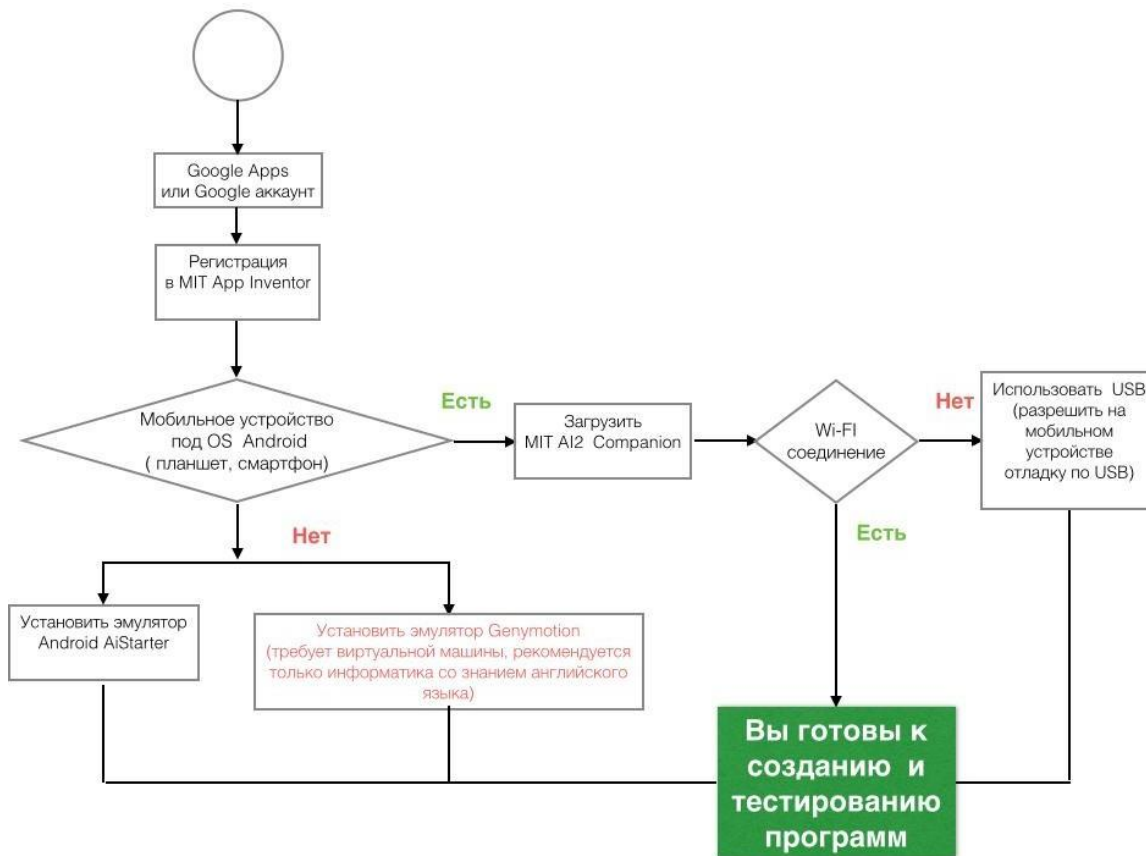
Google Apps
или Google аккаунт

Регистрация
в MIT App Inventor

Мобильное устройство
под OS Android
( планшет, смартфон)

Есть

Загрузить
MIT AI2 Companion

Wi-FI
соединение

Нет

Использовать USB
(разрешить на мобильном устройстве отладку по USB)

Нет

Есть

Установить эмулятор
Android AiStarter

Установить эмулятор Genymotion
(требует виртуальной машины, рекомендуется только информатика со знанием английского языка)

Вы готовы к созданию и тестированию программ